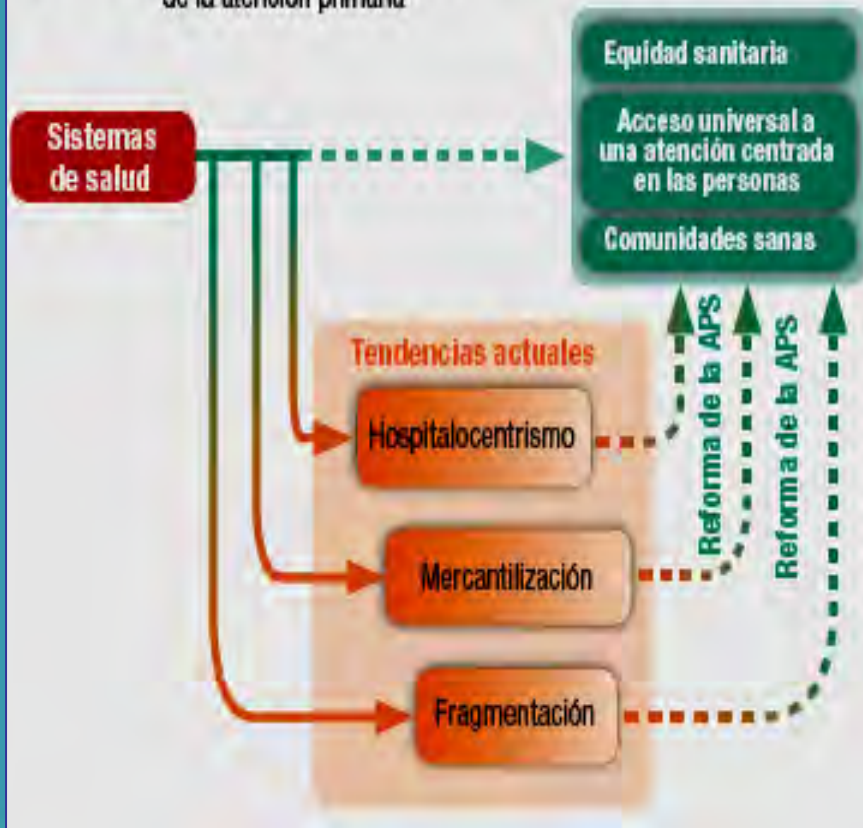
de la atención primaria

Sistemas de salud

Equidad sanitaria

Acceso universal a una atención centrada en las personas

Comunidades sanas

Tendencias actuales

Hospitalocentrismo

Mercantilización

Fragmentación

Reforma de la APS

Reforma de la APS